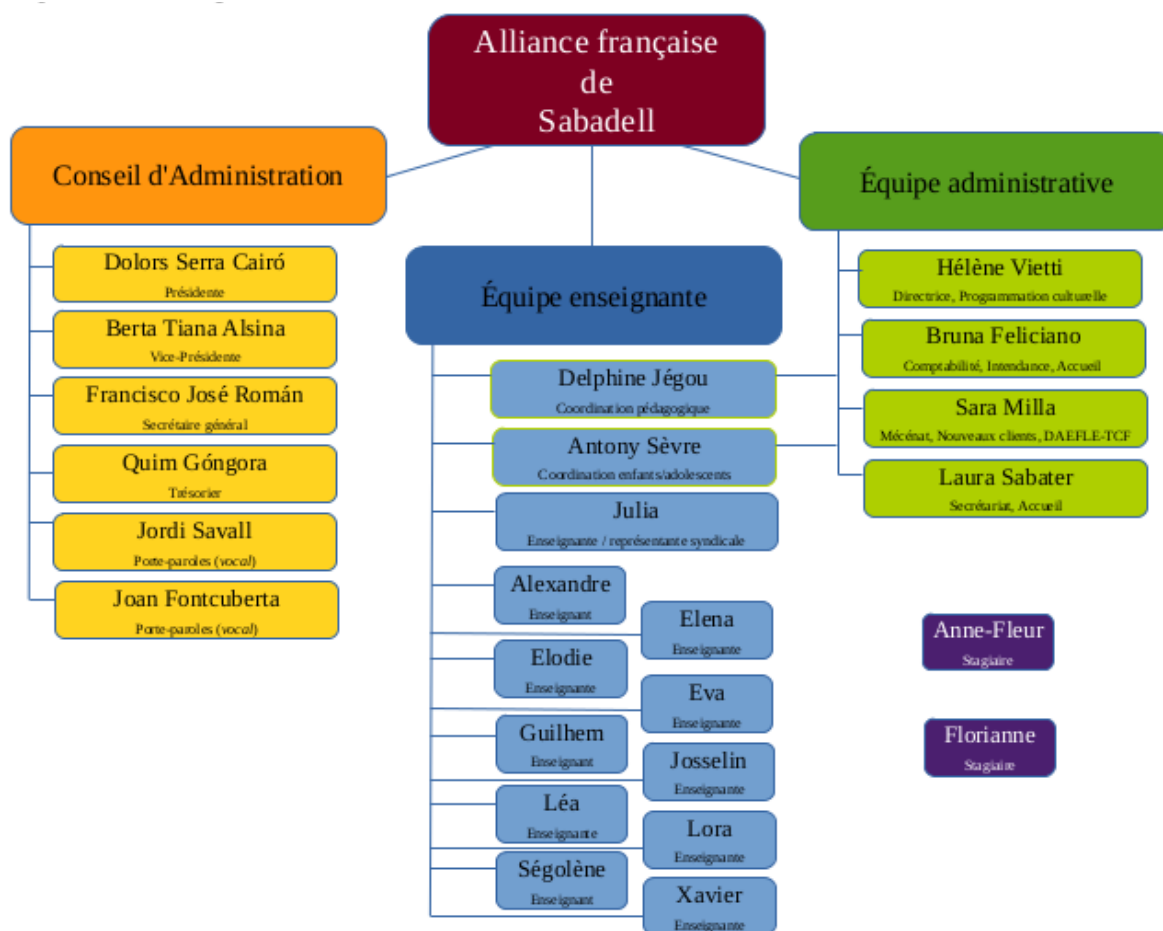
Alliance française de Sabadell

Conseil d'Administration

Dolors Serra Cairó
Présidente

Berta Tiana Alsina
Vice-Présidente

Francisco José Román
Secrétaire général

Quim Góngora
Trésorier

Jordi Savall
Porte-paroles (vocal)

Joan Fontcuberta
Porte-paroles (vocal)

Équipe enseignante

Delphine Jégou
Coordination pédagogique

Antony Sèvre
Coordination enfants/adolescents

Julia
Enseignante / représentante syndicale

Alexandre
Enseignant

Elena
Enseignante

Elodie
Enseignante

Eva
Enseignante

Guilhem
Enseignant

Josselin
Enseignante

Léa
Enseignante

Lora
Enseignante

Ségolène
Enseignant

Xavier
Enseignante

Équipe administrative

Hélène Vietti
Directrice, Programmation culturelle

Bruna Feliciano
Comptabilité, Intendance, Accueil

Sara Milla
Mécénat, Nouveaux clients, DAEFLE-TCF

Laura Sabater
Secrétariat, Accueil

Anne-Fleur
Stagiaire

Florianne
Stagiaire